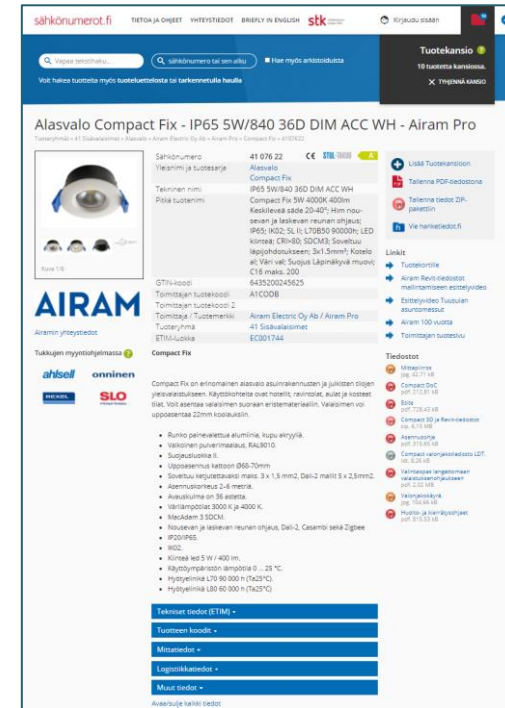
sähkönumerot.fi TIETOA JA OHJEET YHTEYSTIEDOT BRIEFLY IN ENGLISH stk Kirjaudu sisään

Vapaa tekstihaku... sähkönumero tai sen alku Hae myös arkistoiduista

Voit hakea tuotteita myös tuoteluettelosta tai tarkennetulla haulla

Tuotekansio
10 tuotetta kansiossa.
TYHJENNÄ KANSIO

Alasvalo Compact Fix - IP65 5W/840 36D DIM ACC WH - Airam Pro

Tuoteryhmät » 41 Sisävalaisimet » Alasvalo » Airam Electric Oy Ab » Airam Pro » Compact Fix » 4107622

| | |
|---|---|
| Sähkönumero | 41 076 22 |
| Yleisnimi ja tuotesarja | Alasvalo Compact Fix |
| Tekninen nimi | IP65 5W/840 36D DIM ACC WH |
| Pitkä tuotenimi | Compact Fix 5W 4000K 400lm Keskikeveä säde 20-40°; Himmennettävä ja laskevan reunan ohjaus; IP65; IK02; SL II; L70B50 90000h; LED kiinteä; CRI>80; SDCM3; Soveltuu läpijohdotukseen; 3x1.5mm²; Kotelo al; Väri val; Suojus Läpinäkyvä muovi; C16 maks. 200 |
| GTIN-koodi | 6435200245625 |
| Toimittajan tuotekoodi | A1CODB |
| Toimittajan tuotekoodi 2 | |
| Toimittaja / Tuotemerkki | Airam Electric Oy Ab / Airam Pro |
| Tuoteryhmä | 41 Sisävalaisimet |
| ETIM-luokka | EC001744 |

Kuva 1/6

AIRAM

Airamin yhteystiedot

Tukkujen myyntiohjelmassa

ahlsell onninen

REXEL SLO

Compact Fix

Compact Fix on erinomainen alasvalo asuinrakennusten ja julkisten tilojen yleisvalaistukseen. Käyttökohteita ovat hotellit, ravintolat, aulat ja kosteat tilat. Voit asentaa valaisimen suoraan eristemateriaaliin. Valaisimen voi upposentaa 22mm koolauksiin.

• Runko painevalettua alumiinia, kupu akryyliä.
• Valkoinen pulverimaalaus, RAL9010.
• Suojausluokka II.
• Upposennus kattoon Ø60-70mm
• Soveltuu ketjutettavaksi maks. 3 x 1,5 mm2, Dali-2 mallit 5 x 2,5mm2.
• Asennuskorkeus 2–6 metriä.
• Avauskulma on 36 astetta.
• Värilämpötilat 3000 K ja 4000 K.
• Macadam 3 SDCM.
• Nousevan ja laskevan reunan ohjaus, Dali-2, Casambi sekä Zigbee
• IP20/IP65.
• IK02.
• Kiinteä led 5 W / 400 lm.
• Käyttöympäristön lämpötila 0 ... 25 °C.
• Hyötyelinikä L70 90 000 h (Ta25°C).
• Hyötyelinikä L80 60 000 h (Ta25°C)

Tekniset tiedot (ETIM)
Tuotteen koodit
Mittatiedot
Logistiikkatiedot
Muut tiedot
Avaa/sulje kaikki tiedot

Lisää Tuotekansioon
Tallenna PDF-tiedostona
Tallenna tiedot ZIP-pakettiin
Vie harkvatiedot.fi

Linkit
Tuotekortille
Airam Revit-tiedostot mallintamiseen esittelyvideo
Esittelyvideo Tuusulan asuntomessut
Airam 100 vuotta
Toimittajan tuotesivu

Tiedostot
Mittapiirros jpg, 42.71 kB
Compact DoC pdf, 212.81 kB
Esite pdf, 728.43 kB
Compact 3D ja Revit-tiedostot zip, 6.15 MB
Asennusohje pdf, 319.65 kB
Compact valonjakotiedosto LDT ldt, 9.28 kB
Valintaopas langattomaan valaistusohjaukseen pdf, 2.02 MB
Valonjakokäyrä jpg, 150.66 kB
Huolto- ja kierrätysohjeet pdf, 615.53 kB